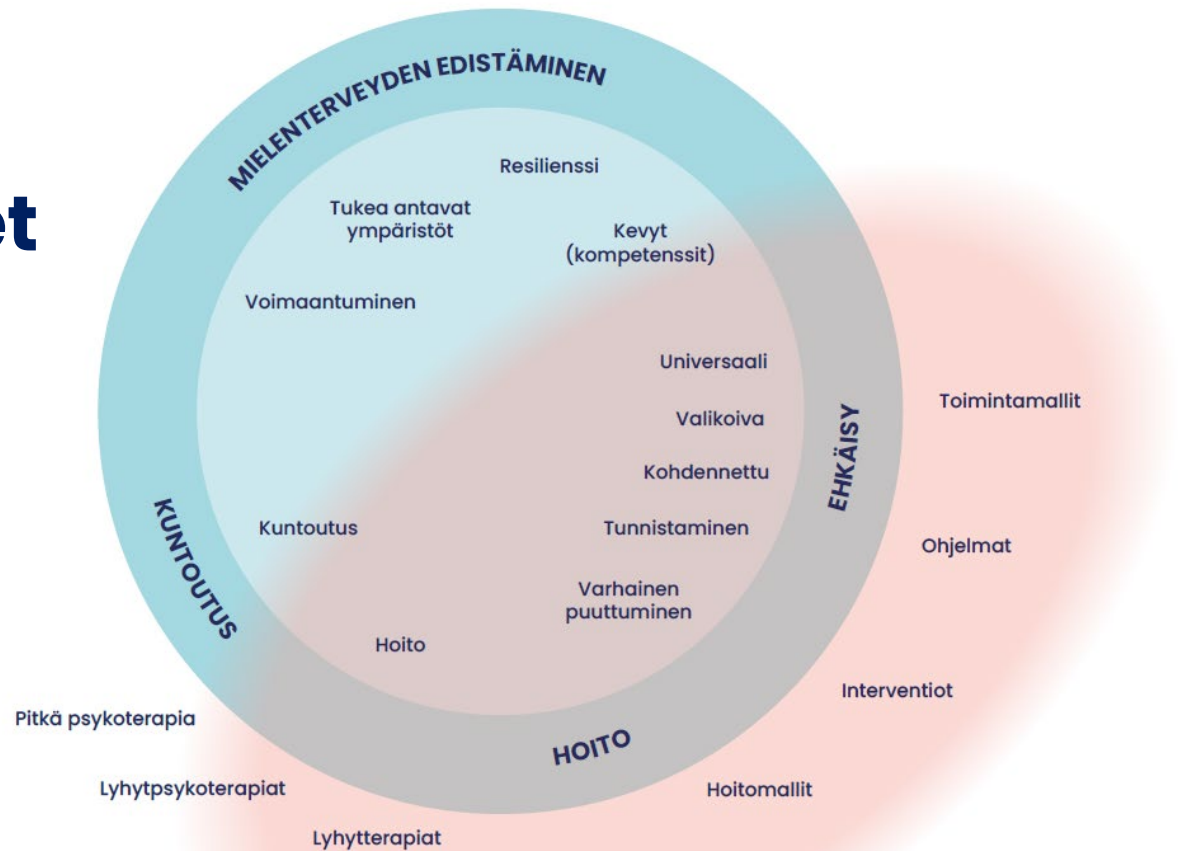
et

MIELENTERVEYDEN EDISTÄMINEN

Resilienssi

Tukea antavat ympäristöt

Kevyt (kompetenssit)

Voimaantuminen

Universaali

Valikoiva

Kohdennettu

Tunnistaminen

Varhainen puuttuminen

Kuntoutus

Hoito

KUNTOUTUS

EHKÄISY

HOITO

Toimintamallit

Ohjelmat

Interventiot

Hoitomallit

Pitkä psykoterapia

Lyhytpsykoterapiat

Lyhytterapiat